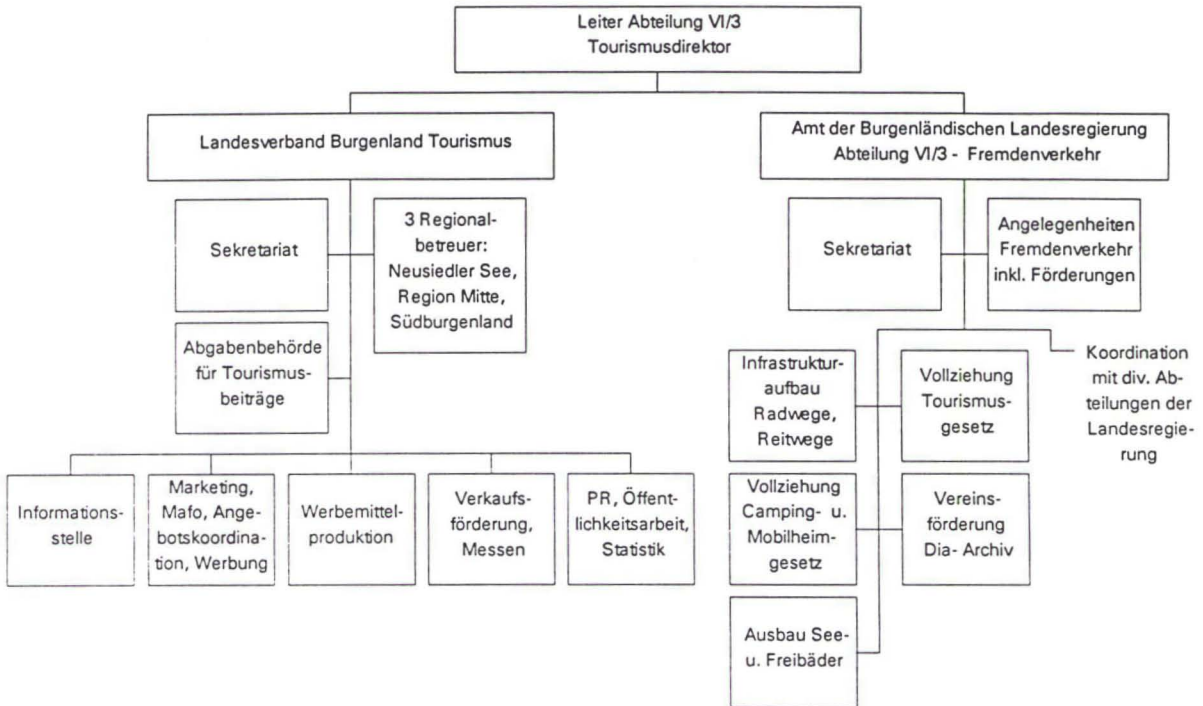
Leiter Abteilung VI/3
Tourismusdirektor

Landesverband Burgenland Tourismus

Sekretariat

3 Regionalbetreuer: Neusiedler See, Region Mitte, Südburgenland

Abgabenbehörde für Tourismusbeiträge

Informationsstelle

Marketing, Mafo, Angebotskoordination, Werbung

Werbemittelproduktion

Verkaufsförderung, Messen

PR, Öffentlichkeitsarbeit, Statistik

Amt der Burgenländischen Landesregierung
Abteilung VI/3 - Fremdenverkehr

Sekretariat

Angelegenheiten Fremdenverkehr inkl. Förderungen

Koordination mit div. Abteilungen der Landesregierung

Infrastrukturaufbau Radwege, Reitwege

Vollziehung Tourismusgesetz

Vollziehung Camping- u. Mobilheimgesetz

Vereinsförderung Dia- Archiv

Ausbau See- u. Freibäder